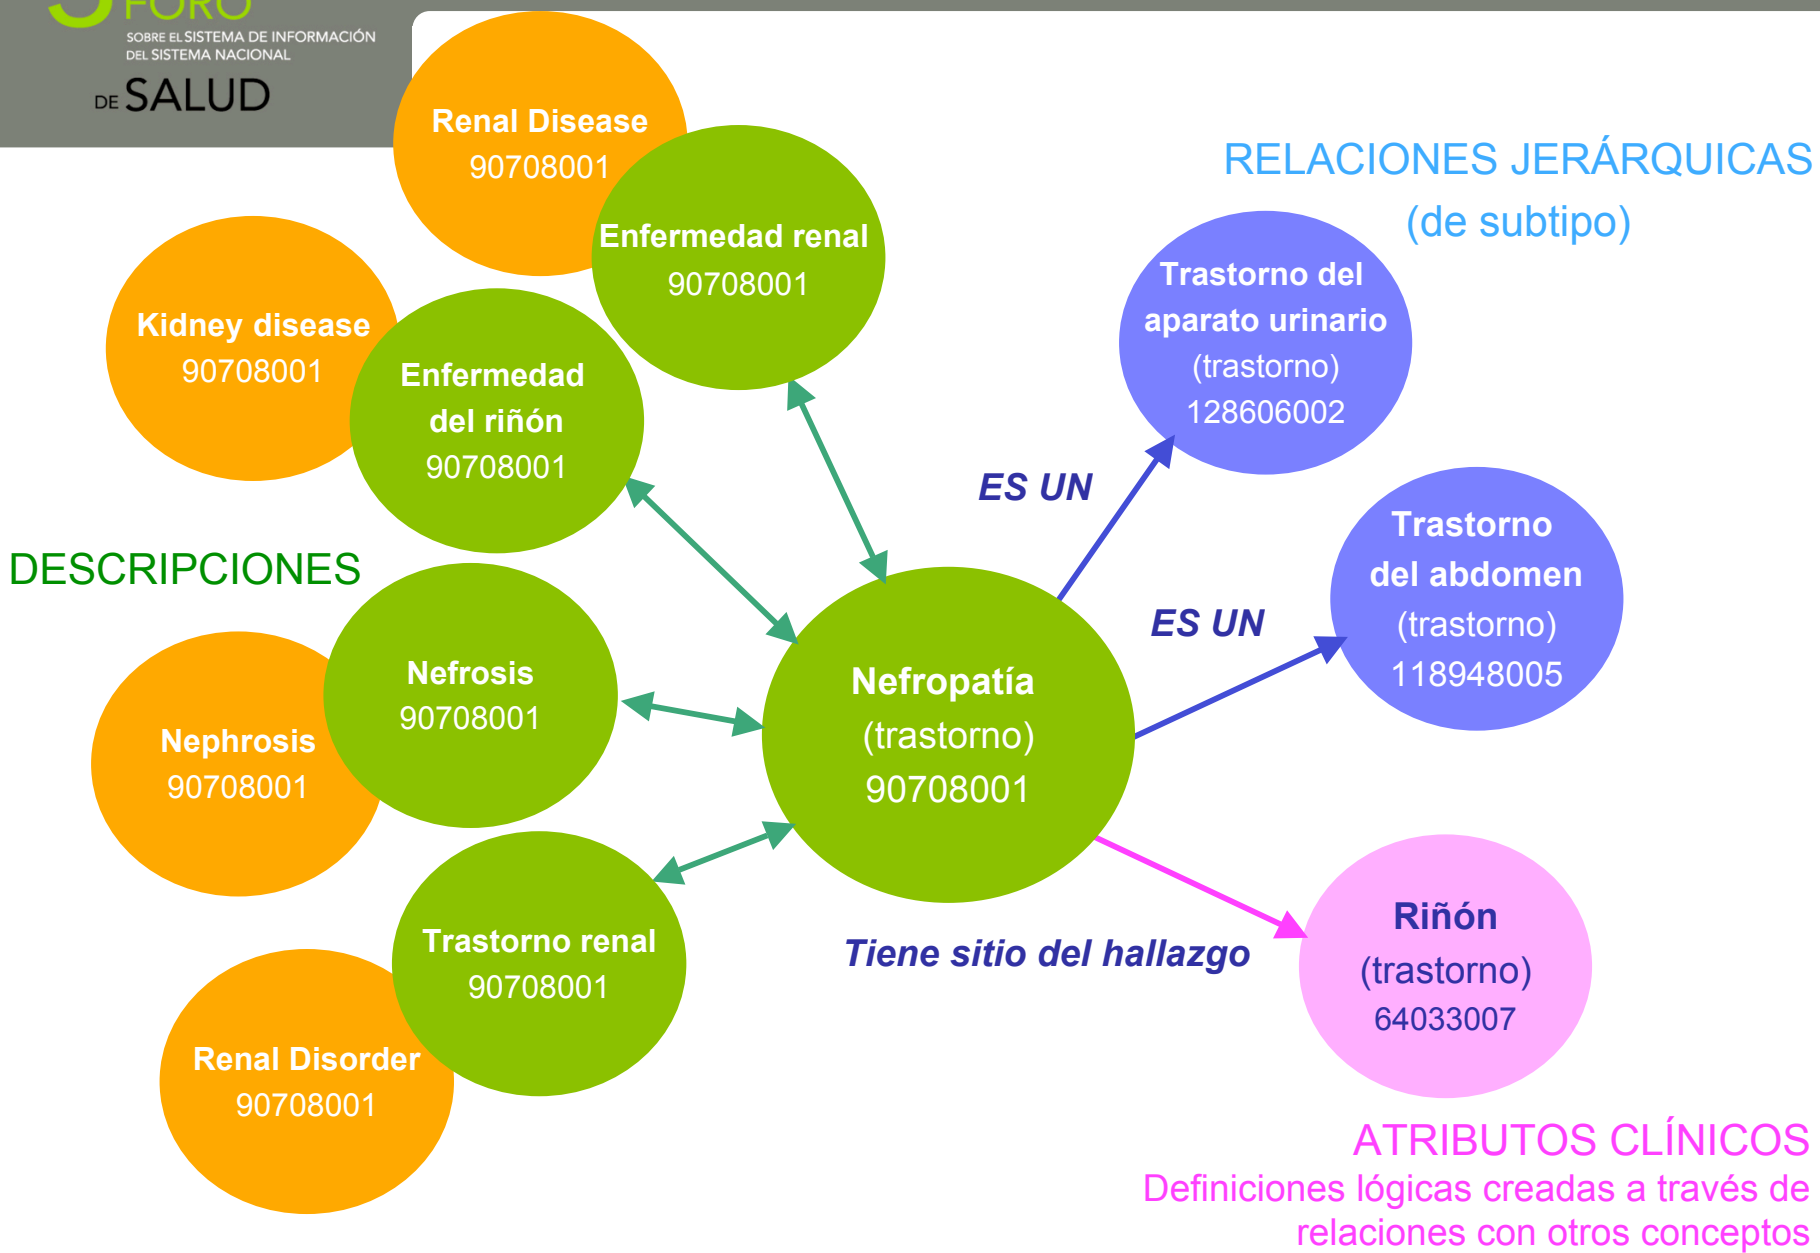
FORO
SOBRE EL SISTEMA DE INFORMACIÓN DEL SISTEMA NACIONAL DE SALUD

Renal Disease
90708001

Enfermedad renal
90708001

RELACIONES JERÁRQUICAS
(de subtipo)

Kidney disease
90708001

Enfermedad del riñón
90708001

Trastorno del aparato urinario
(trastorno)
128606002

ES UN

Trastorno del abdomen
(trastorno)
118948005

DESCRIPCIONES

ES UN

Nefrosis
90708001

Nephrosis
90708001

Nefropatía
(trastorno)
90708001

Trastorno renal
90708001

Tiene sitio del hallazgo

Riñón
(trastorno)
64033007

Renal Disorder
90708001

ATRIBUTOS CLÍNICOS
Definiciones lógicas creadas a través de relaciones con otros conceptos